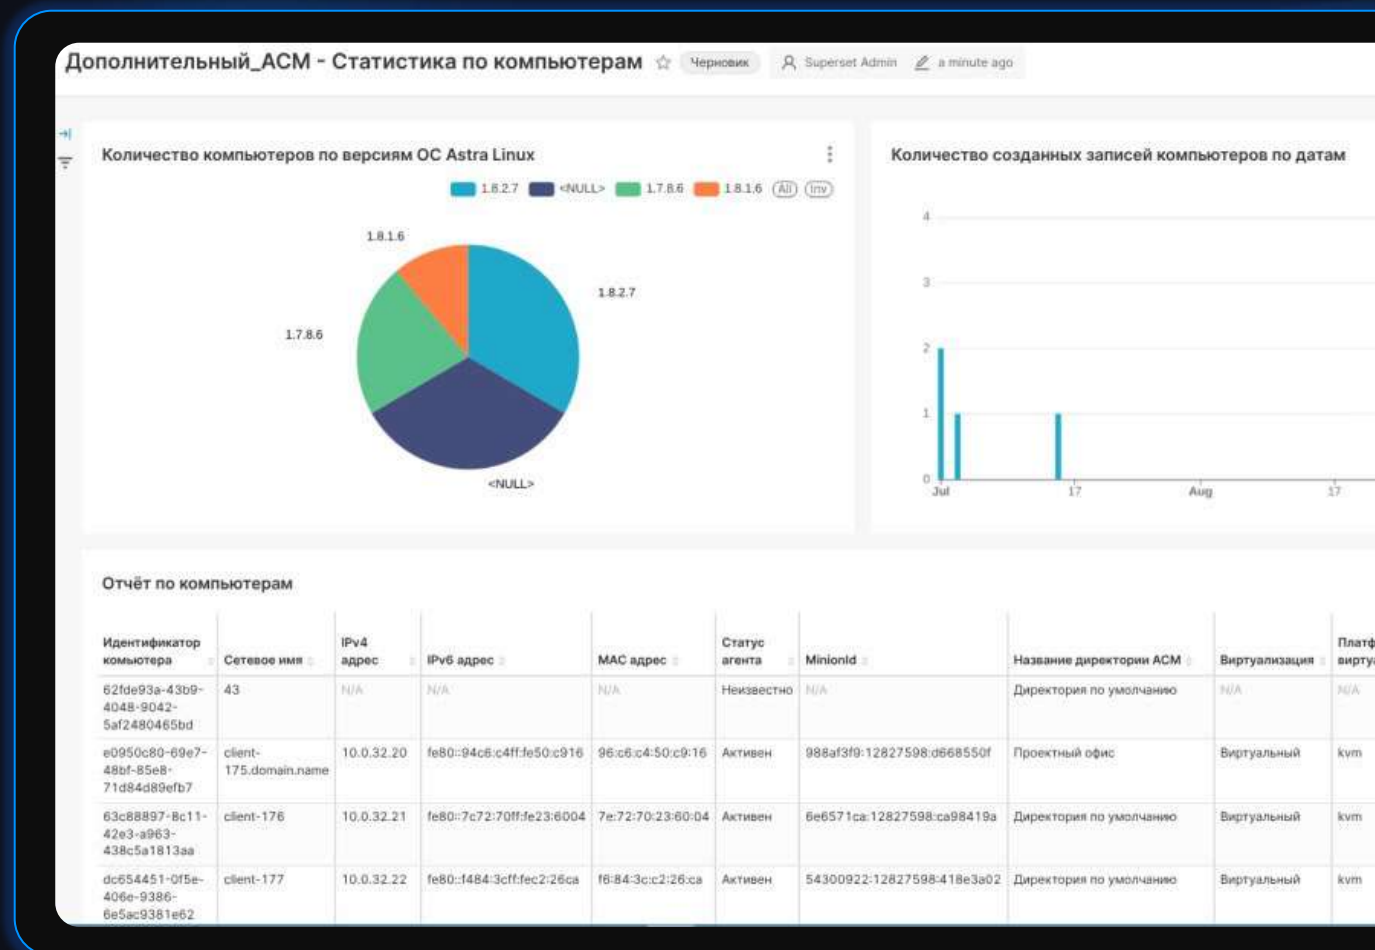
Дополнительный_ACM - Статистика по компьютерам ☆ Черновик Superset Admin a minute ago

Количество компьютеров по версиям ОС Astra Linux

1.8.2.7 <NULL> 1.7.8.6 1.8.1.6 (All) (Inv)

1.8.1.6
1.8.2.7
1.7.8.6
<NULL>

Количество созданных записей компьютеров по датам

4
3
2
1
0
Jul
17
Aug
17

Отчёт по компьютерам

| Идентификатор комьютера | Сетевое имя | IPv4 адрес | IPv6 адрес | MAC адрес | Статус агента | MinionId | Название директории ACM | Виртуализация | Платф вирту |
|---|---|---|---|---|---|---|---|---|---|
| 62fde93a-43b9-4048-9042-5af2480465bd | 43 | N/A | N/A | N/A | Неизвестно | N/A | Директория по умолчанию | N/A | N/A |
| e0950c80-69e7-48bf-85e8-71d84d89efb7 | client-175.domain.name | 10.0.32.20 | fe80::94c6:c4ff:fe50:c916 | 96:c6:c4:50:c9:16 | Активен | 988af3f9:12827598:d668550f | Проектный офис | Виртуальный | kvm |
| 63c88897-8c11-42e3-a963-438c5a1813aa | client-176 | 10.0.32.21 | fe80::7c72:70ff:fe23:6004 | 7e:72:70:23:60:04 | Активен | 6e6571ca:12827598:ca98419a | Директория по умолчанию | Виртуальный | kvm |
| dc654451-0f5e-406e-9386-6e5ac9381e62 | client-177 | 10.0.32.22 | fe80::f484:3cff:fec2:26ca | f6:84:3c:c2:26:ca | Активен | 54300922:12827598:418e3a02 | Директория по умолчанию | Виртуальный | kvm |